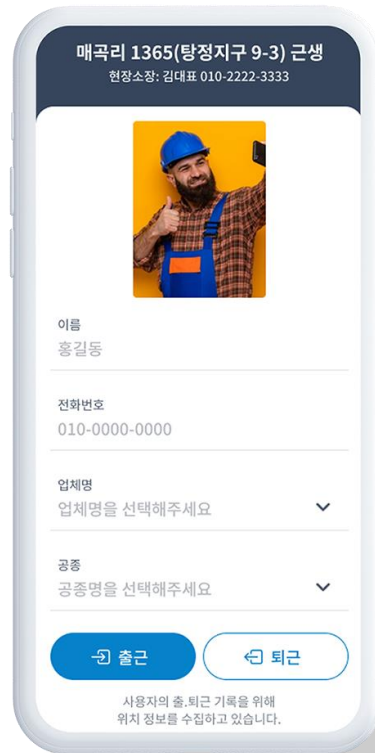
매곡리 1365(탕정지구 9-3) 근생
현장소장: 김대표 010-2222-3333

이름
홍길동

전화번호
010-0000-0000

업체명
업체명을 선택해주세요

공종
공종명을 선택해주세요

출근

퇴근

사용자의 출.퇴근 기록을 위해
위치 정보를 수집하고 있습니다.